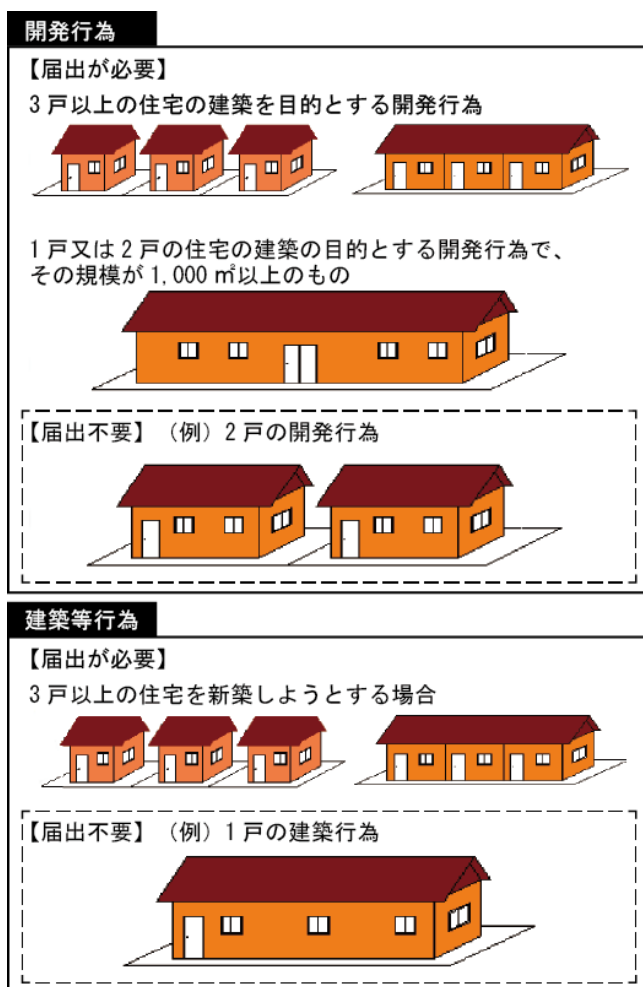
開発行為

【届出が必要】

3 戸以上の住宅の建築を目的とする開発行為

1 戸又は 2 戸の住宅の建築の目的とする開発行為で、その規模が 1,000 ㎡以上のもの

【届出不要】（例）2 戸の開発行為

建築等行為

【届出が必要】

3 戸以上の住宅を新築しようとする場合

【届出不要】（例）1 戸の建築行為